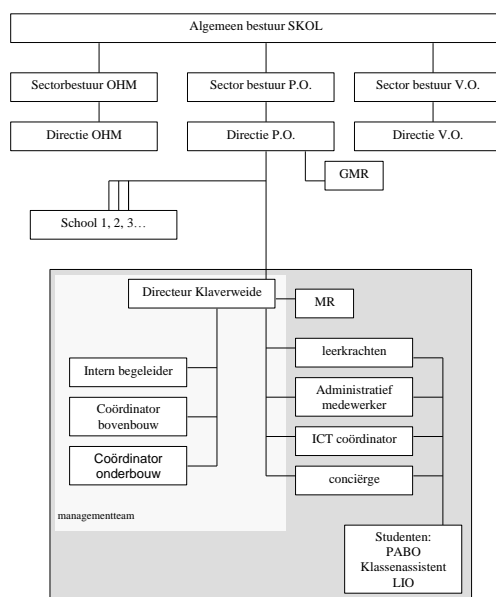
Algemeen bestuur SKOL

Sectorbestuur OHM

Sector bestuur P.O.

Sector bestuur V.O.

Directie OHM

Directie P.O.

Directie V.O.

GMR

School 1, 2, 3…

Directeur Klaverweide

MR

Intern begeleider

Coördinator bovenbouw

Coördinator onderbouw

leerkrachten

Administratief medewerker

ICT coördinator

conciërge

managementteam

Studenten: PABO Klassenassistent LIO